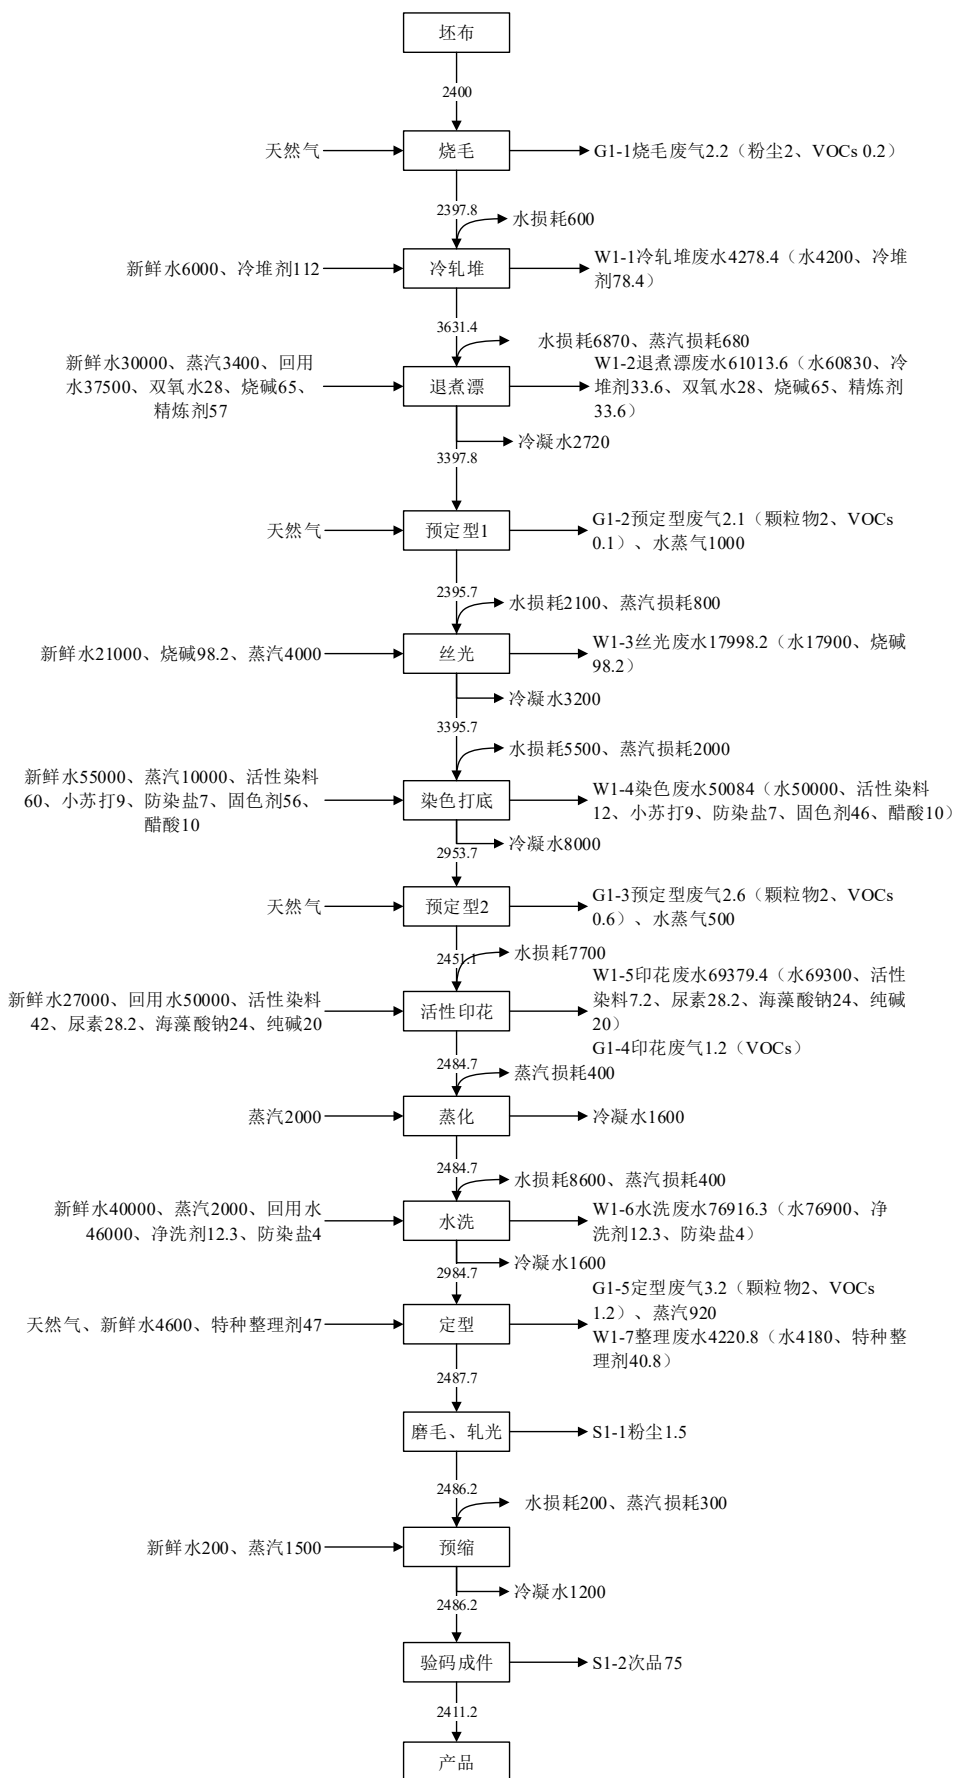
坯布

2400

天然气

烧毛

G1-1烧毛废气2.2（粉尘2、VOCs 0.2）

2397.8

水损耗600

新鲜水6000、冷堆剂112

冷轧堆

W1-1冷轧堆废水4278.4（水4200、冷堆剂78.4）

3631.4

水损耗6870、蒸汽损耗680

新鲜水30000、蒸汽3400、回用水37500、双氧水28、烧碱65、精炼剂57

退煮漂

W1-2退煮漂废水61013.6（水60830、冷堆剂33.6、双氧水28、烧碱65、精炼剂33.6）

冷凝水2720

3397.8

天然气

预定型1

G1-2预定型废气2.1（颗粒物2、VOCs 0.1）、水蒸气1000

2395.7

水损耗2100、蒸汽损耗800

新鲜水21000、烧碱98.2、蒸汽4000

丝光

W1-3丝光废水17998.2（水17900、烧碱98.2）

冷凝水3200

3395.7

水损耗5500、蒸汽损耗2000

新鲜水55000、蒸汽10000、活性染料60、小苏打9、防染盐7、固色剂56、醋酸10

染色打底

W1-4染色废水50084（水50000、活性染料12、小苏打9、防染盐7、固色剂46、醋酸10）

冷凝水8000

2953.7

天然气

预定型2

G1-3预定型废气2.6（颗粒物2、VOCs 0.6）、水蒸气500

2451.1

水损耗7700

新鲜水27000、回用水50000、活性染料42、尿素28.2、海藻酸钠24、纯碱20

活性印花

W1-5印花废水69379.4（水69300、活性染料7.2、尿素28.2、海藻酸钠24、纯碱20）

G1-4印花废气1.2（VOCs）

2484.7

蒸汽损耗400

蒸汽2000

蒸化

冷凝水1600

2484.7

水损耗8600、蒸汽损耗400

新鲜水40000、蒸汽2000、回用水46000、净洗剂12.3、防染盐4

水洗

W1-6水洗废水76916.3（水76900、净洗剂12.3、防染盐4）

冷凝水1600

2984.7

G1-5定型废气3.2（颗粒物2、VOCs 1.2）、蒸汽920

天然气、新鲜水4600、特种整理剂47

定型

W1-7整理废水4220.8（水4180、特种整理剂40.8）

2487.7

磨毛、轧光

S1-1粉尘1.5

2486.2

水损耗200、蒸汽损耗300

新鲜水200、蒸汽1500

预缩

冷凝水1200

2486.2

验码成件

S1-2次品75

2411.2

产品